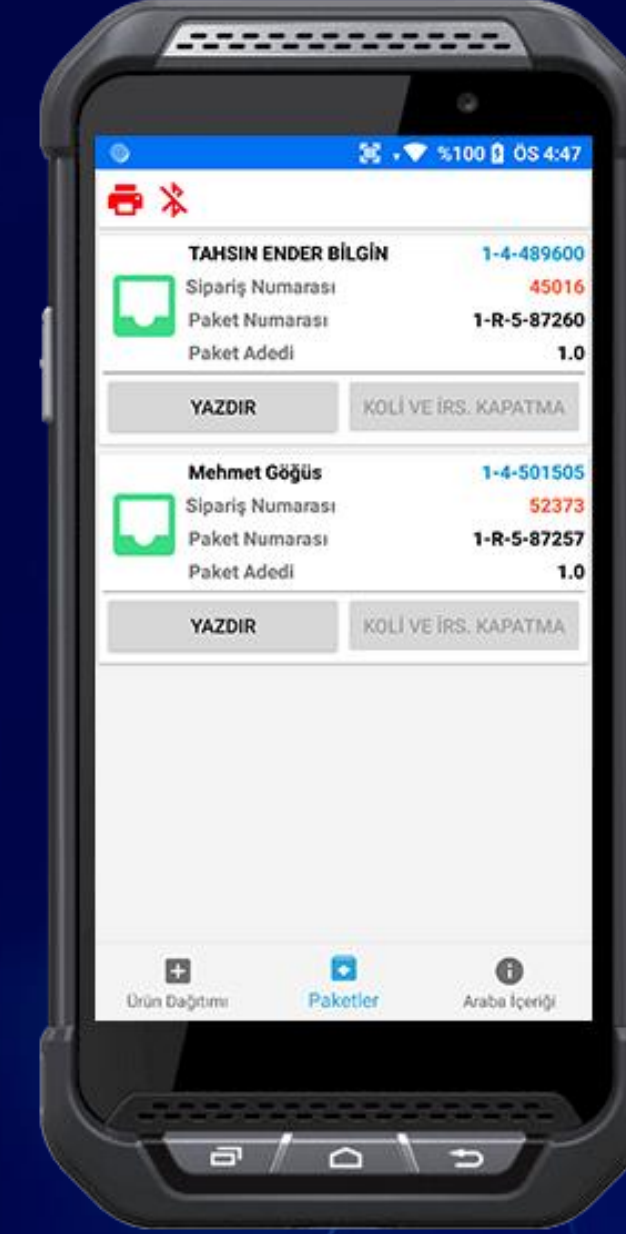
%100 ÖS 4:47

TAHSIN ENDER BİLGİN 1-4-489600
Sipariş Numarası 45016
Paket Numarası 1-R-5-87260
Paket Adedi 1.0

YAZDIR
KOLİ VE İRS. KAPATMA

Mehmet Göğüs 1-4-501505
Sipariş Numarası 52373
Paket Numarası 1-R-5-87257
Paket Adedi 1.0

YAZDIR
KOLİ VE İRS. KAPATMA

Ürün Dağıtımı
Paketler
Araba İçeriği